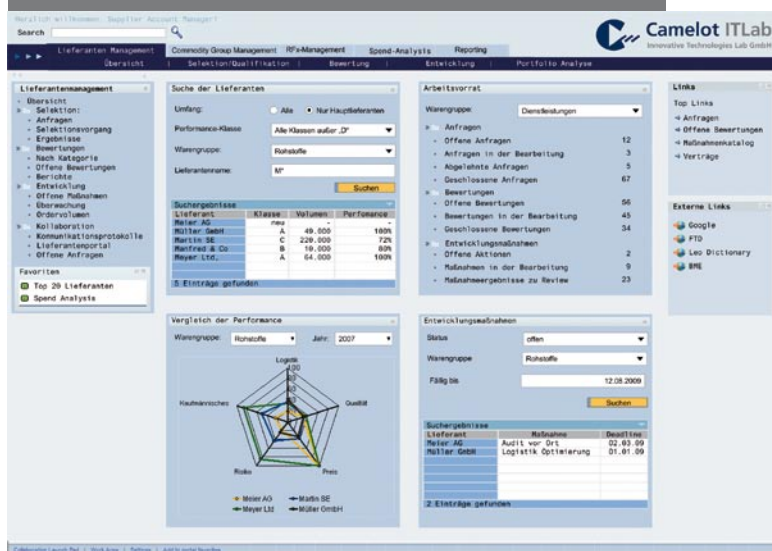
Herzlich willkommen, Supplier Account Manager!

Search

Camelot ITLab
Innovative Technologies Lab GmbH

Lieferanten Management | Commodity Group Management | RFx-Management | Spend-Analysis | Reporting

Übersicht | Selektion/Qualifikation | Bewertung | Entwicklung | Portfolio Analyse

Lieferantenmanagement
- Übersicht
- Selektion:
- Anfragen
- Selektionsvorgang
- Ergebnisse
- Bewertungen
- Nach Kategorie
- Offene Bewertungen
- Berichte
- Entwicklung
- Offene Maßnahmen
- Überwachung
- Ordervolumen
- Kollaboration
- Kommunikationsprotokolle
- Lieferantenportal
- Offene Anfragen

Favoriten
Top 20 Lieferanten
Spend Analysis

Suche der Lieferanten
Umfang: Alle | Nur Hauptlieferanten
Performance-Klasse: Alle Klassen außer „D"
Warengruppe: Rohstoffe
Lieferantenname: M*
Suchen

Suchergebnisse

| Lieferant | Klasse | Volumen | Performance |
|---|---|---|---|
| Meier AG | neu | - | - |
| Müller GmbH | A | 49.000 | 100% |
| Martin SE | C | 220.000 | 72% |
| Manfred & Co | B | 10.000 | 80% |
| Meyer Ltd. | A | 64.000 | 100% |

5 Einträge gefunden

Arbeitsvorrat
Warengruppe: Dienstleistungen
Anfragen
- Offene Anfragen 12
- Anfragen in der Bearbeitung 3
- Abgelehnte Anfragen 5
- Geschlossene Anfragen 67
Bewertungen
- Offene Bewertungen 56
- Bewertungen in der Bearbeitung 45
- Geschlossene Bewertungen 34
Entwicklungsmaßnahmen
- Offene Aktionen 2
- Maßnahmen in der Bearbeitung 9
- Maßnahmeergebnisse zu Review 23

Links
Top Links
Anfragen
Offene Bewertungen
Maßnahmenkatalog
Verträge

Externe Links
Google
FTD
Leo Dictionary
BME

Vergleich der Performance
Warengruppe: Rohstoffe | Jahr: 2007
Logistik
100
80
Qualität
Preis
Risiko
Kaufmännisches
Meier AG | Martin SE
Meyer Ltd | Müller GmbH

Entwicklungsmaßnahmen
Status: offen
Warengruppe: Rohstoffe
Fällig bis: 12.08.2009
Suchen

Suchergebnisse

| Lieferant | Maßnahme | Deadline |
|---|---|---|
| Meier AG | Audit vor Ort | 02.03.09 |
| Müller GmbH | Logistik Optimierung | 01.01.09 |

2 Einträge gefunden